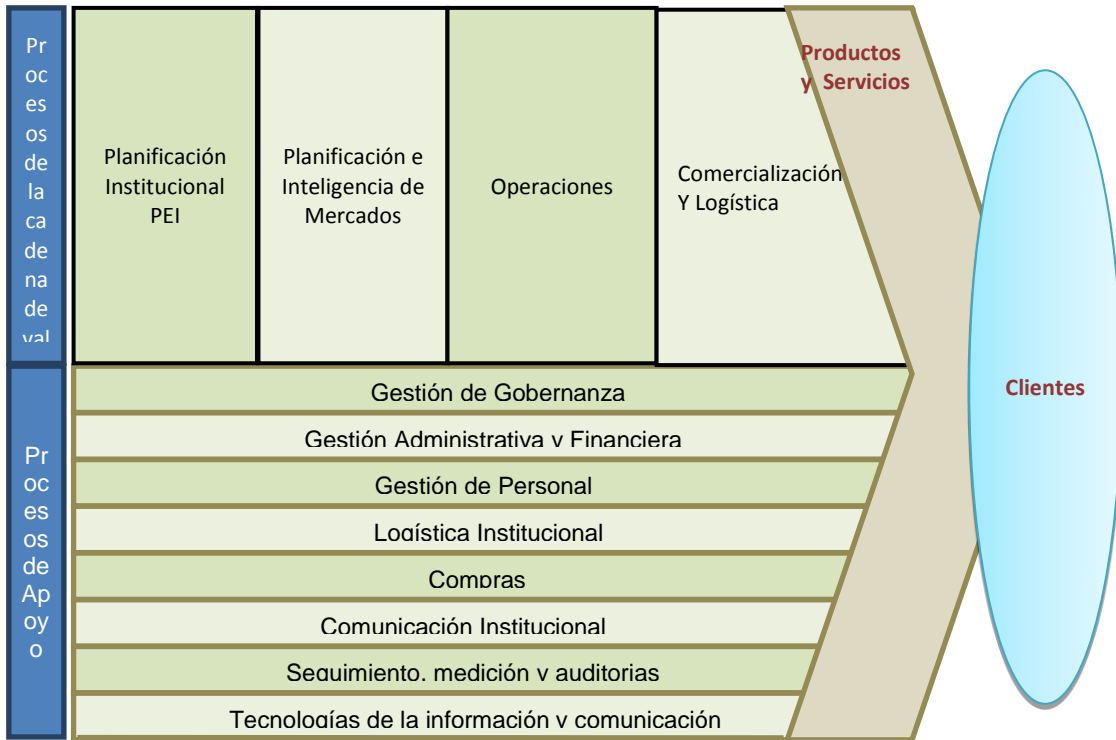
Procesos de la cadena de val

Planificación Institucional PEI

Planificación e Inteligencia de Mercados

Operaciones

Comercialización Y Logística

Productos y Servicios

Procesos de Apoyo

Gestión de Gobernanza

Gestión Administrativa y Financiera

Gestión de Personal

Logística Institucional

Compras

Comunicación Institucional

Seguimiento, medición y auditorias

Tecnologías de la información y comunicación

Clientes